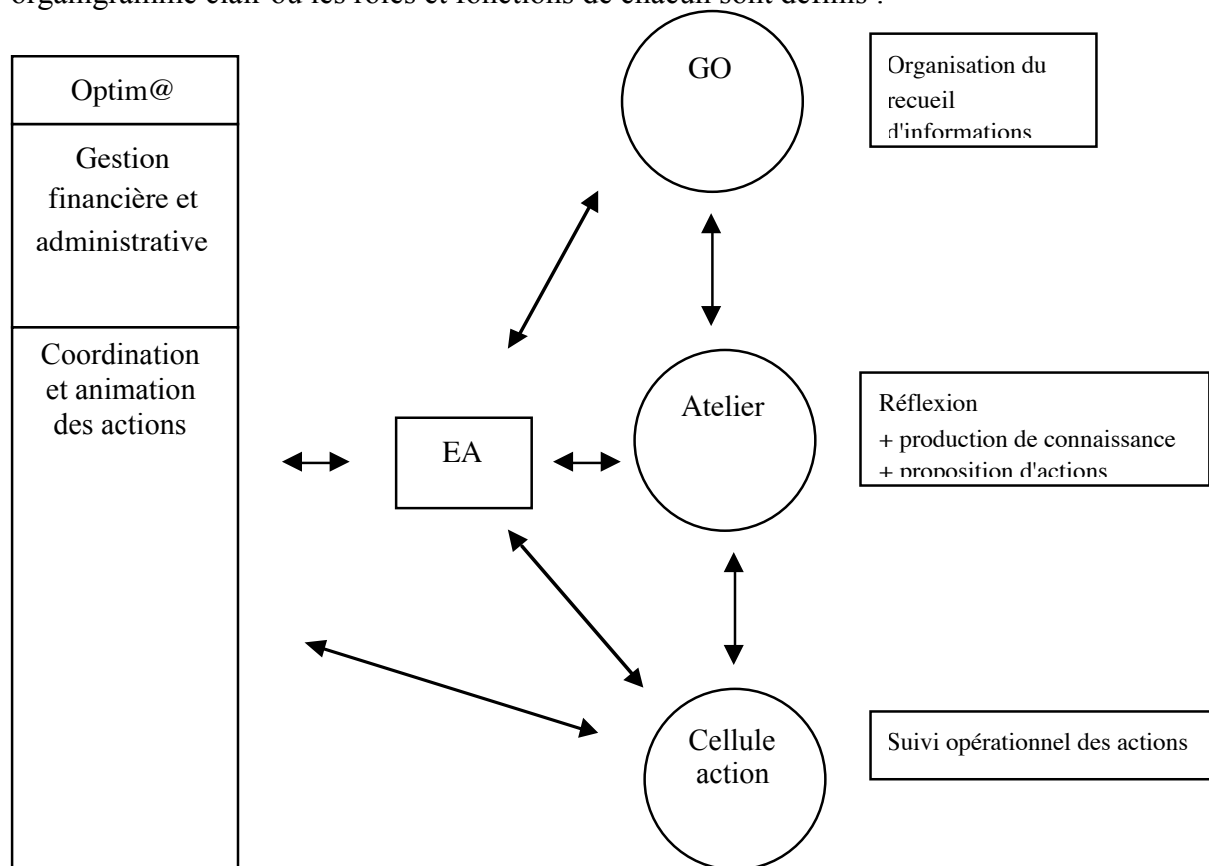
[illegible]

Optim@

Gestion financière et administrative

Coordination et animation des actions

GO

Organisation du recueil d'informations

EA

Atelier

Réflexion
+ production de connaissance
+ proposition d'actions

Cellule action

Suivi opérationnel des actions